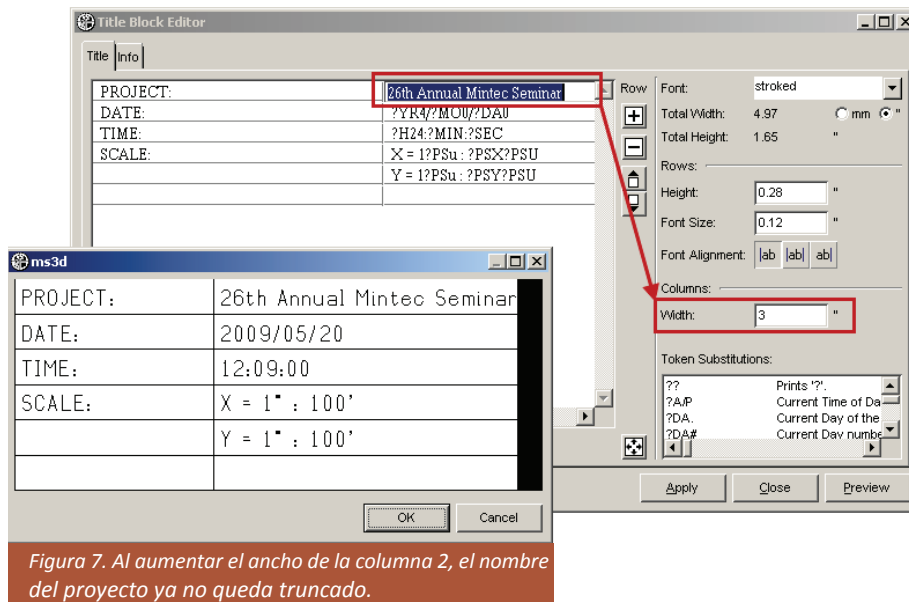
Title Block Editor

Title | Info

| PROJECT: | 26th Annual Mintec Seminar |
|---|---|
| DATE: | ?YR4/?MO0/?DA0 |
| TIME: | ?H24:?MIN:?SEC |
| SCALE: | X = 1?PSu : ?PSX?PSU |
| | Y = 1?PSu : ?PSY?PSU |
| | |

Row

Font: stroked
Total Width: 4.97 mm "
Total Height: 1.65 "
Rows:
Height: 0.28 "
Font Size: 0.12 "
Font Alignment: |ab |ab| ab|
Columns:
Width: 3 "
Token Substitutions:
?? Prints '?'.
?A/P Current Time of Da
?DA. Current Day of the
?DA# Current Dav numbe

Apply Close Preview

ms3d

| PROJECT: | 26th Annual Mintec Seminar |
|---|---|
| DATE: | 2009/05/20 |
| TIME: | 12:09:00 |
| SCALE: | X = 1" : 100' |
| | Y = 1" : 100' |
| | |

OK Cancel

Figura 7. Al aumentar el ancho de la columna 2, el nombre del proyecto ya no queda truncado.